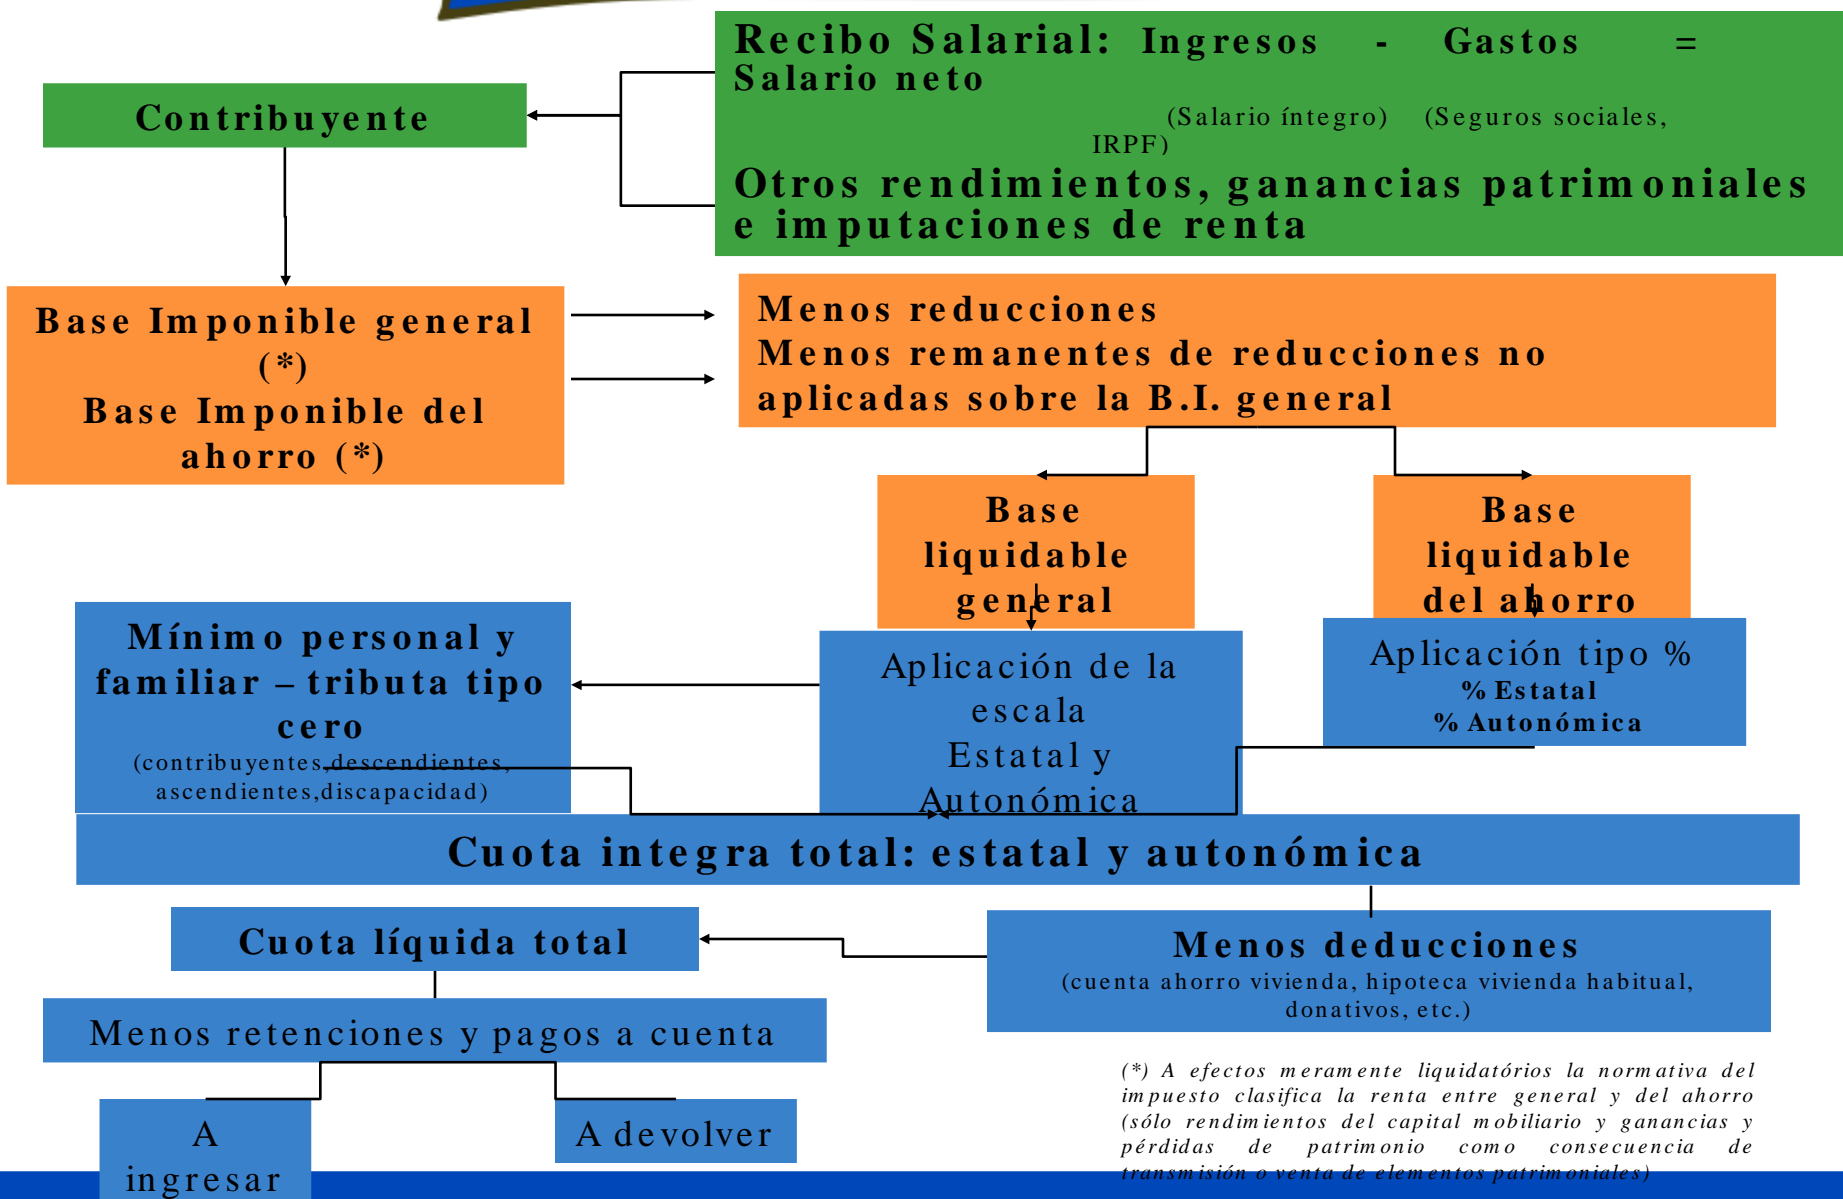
Recibo Salarial: Ingresos - Gastos = Salario neto

(Salario íntegro) (Seguros sociales, IRPF)

Otros rendimientos, ganancias patrimoniales e imputaciones de renta

Contribuyente

Base Imponible general (*)

Base Imponible del ahorro (*)

Menos reducciones
Menos remanentes de reducciones no aplicadas sobre la B.I. general

Base liquidable general

Base liquidable del ahorro

Mínimo personal y familiar – tributa tipo cero
(contribuyentes,descendientes, ascendientes,discapacidad)

Aplicación de la escala Estatal y Autonómica

Aplicación tipo %
% Estatal
% Autonómica

Cuota integra total: estatal y autonómica

Cuota líquida total

Menos deducciones
(cuenta ahorro vivienda, hipoteca vivienda habitual, donativos, etc.)

Menos retenciones y pagos a cuenta

A ingresar

A devolver

(*) A efectos meramente liquidatórios la normativa del impuesto clasifica la renta entre general y del ahorro (sólo rendimientos del capital mobiliario y ganancias y pérdidas de patrimonio como consecuencia de transmisión o venta de elementos patrimoniales)